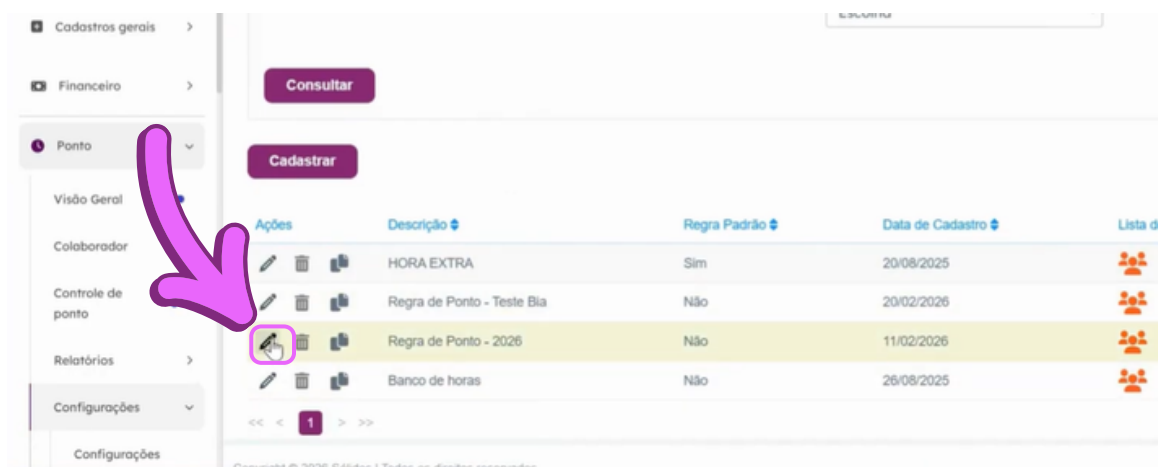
Cadastros gerais >

Financeiro >

Ponto

Visão Geral

Colaborador

Controle de ponto

Relatórios >

Configurações

Configurações

Escolha

Consultar

Cadastrar

| Ações | Descrição | Regra Padrão | Data de Cadastro | Lista d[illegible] |
|---|---|---|---|---|
| | HORA EXTRA | Sim | 20/08/2025 | |
| | Regra de Ponto - Teste Bia | Não | 20/02/2026 | |
| | Regra de Ponto - 2026 | Não | 11/02/2026 | |
| | Banco de horas | Não | 26/08/2025 | |

<< < 1 > >>

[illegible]